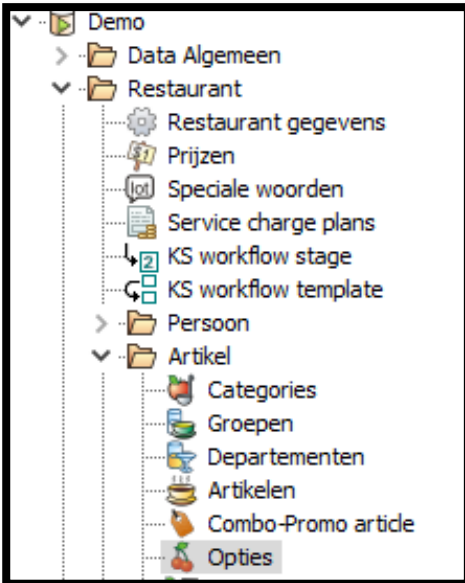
Demo
Data Algemeen
Restaurant
Restaurant gegevens
Prijzen
Speciale woorden
Service charge plans
KS workflow stage
KS workflow template
Persoon
Artikel
Categories
Groepen
Departementen
Artikelen
Combo-Promo article
Opties